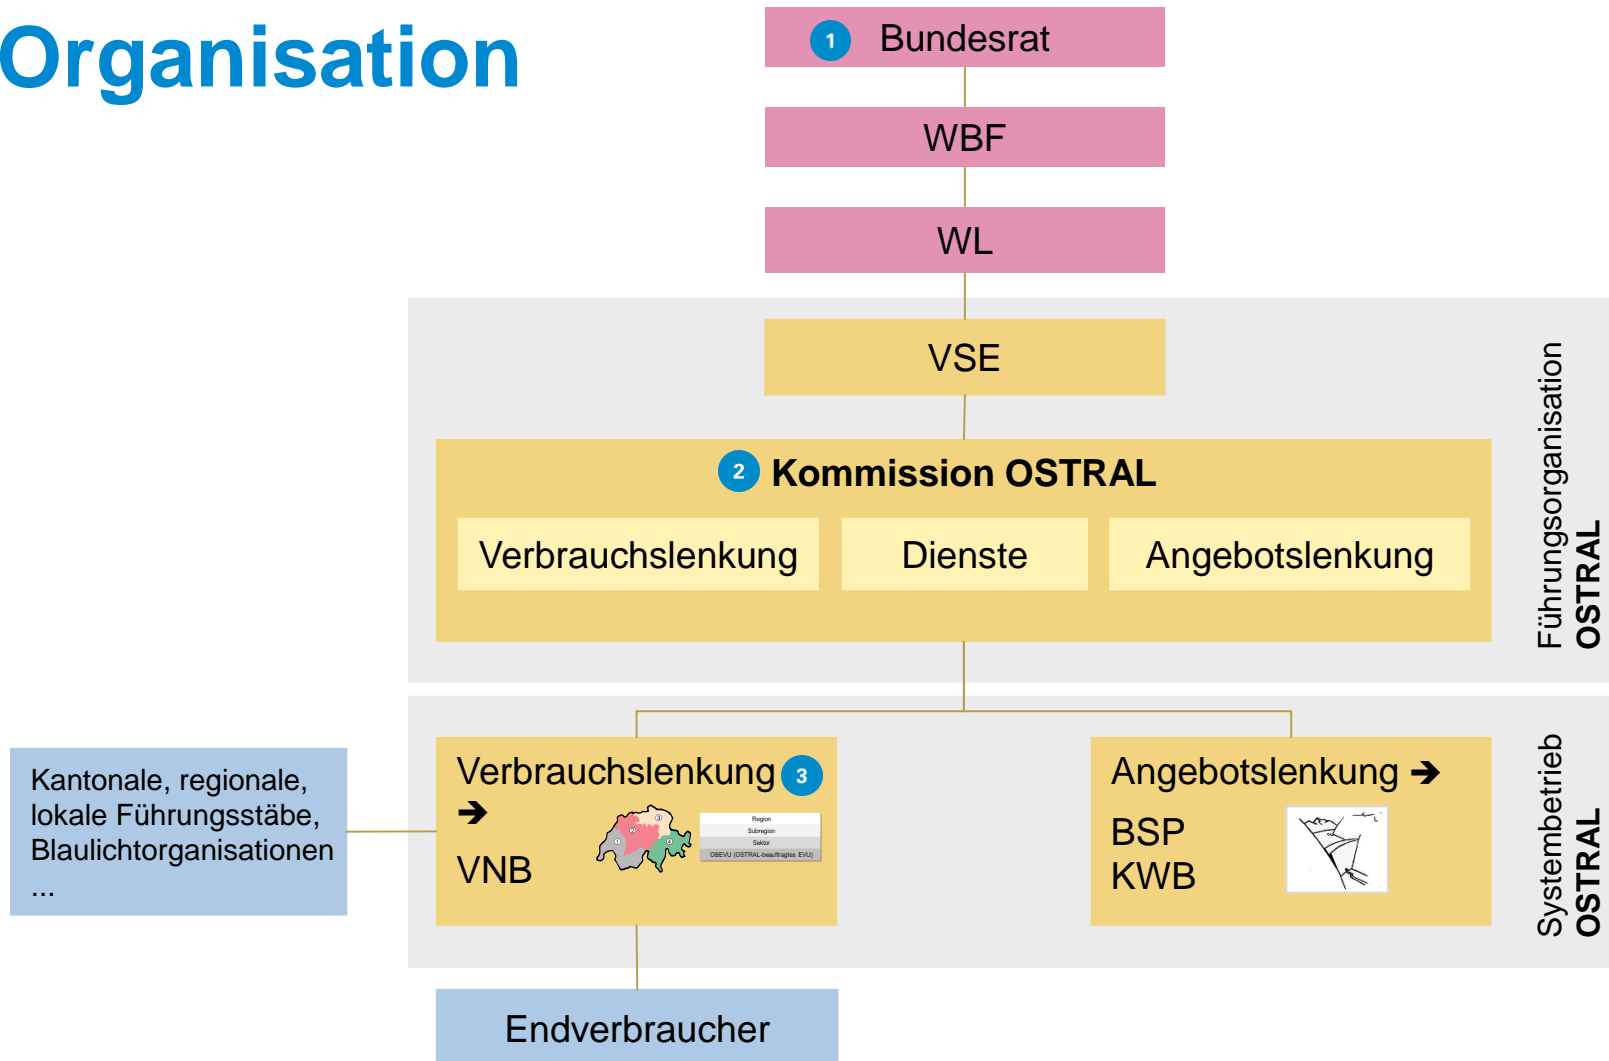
Organisation

1 Bundesrat

WBF

WL

VSE

2 Kommission OSTRAL

Verbrauchslenkung

Dienste

Angebotslenkung

Führungsorganisation
OSTRAL

Kantonale, regionale, lokale Führungsstäbe, Blaulichtorganisationen
...

Verbrauchslenkung 3
➔
VNB

Region
Subregion
Sektor
OBEVU (OSTRAL-beauftragtes EVU)

Angebotslenkung ➔
BSP
KWB

Systembetrieb
OSTRAL

Endverbraucher